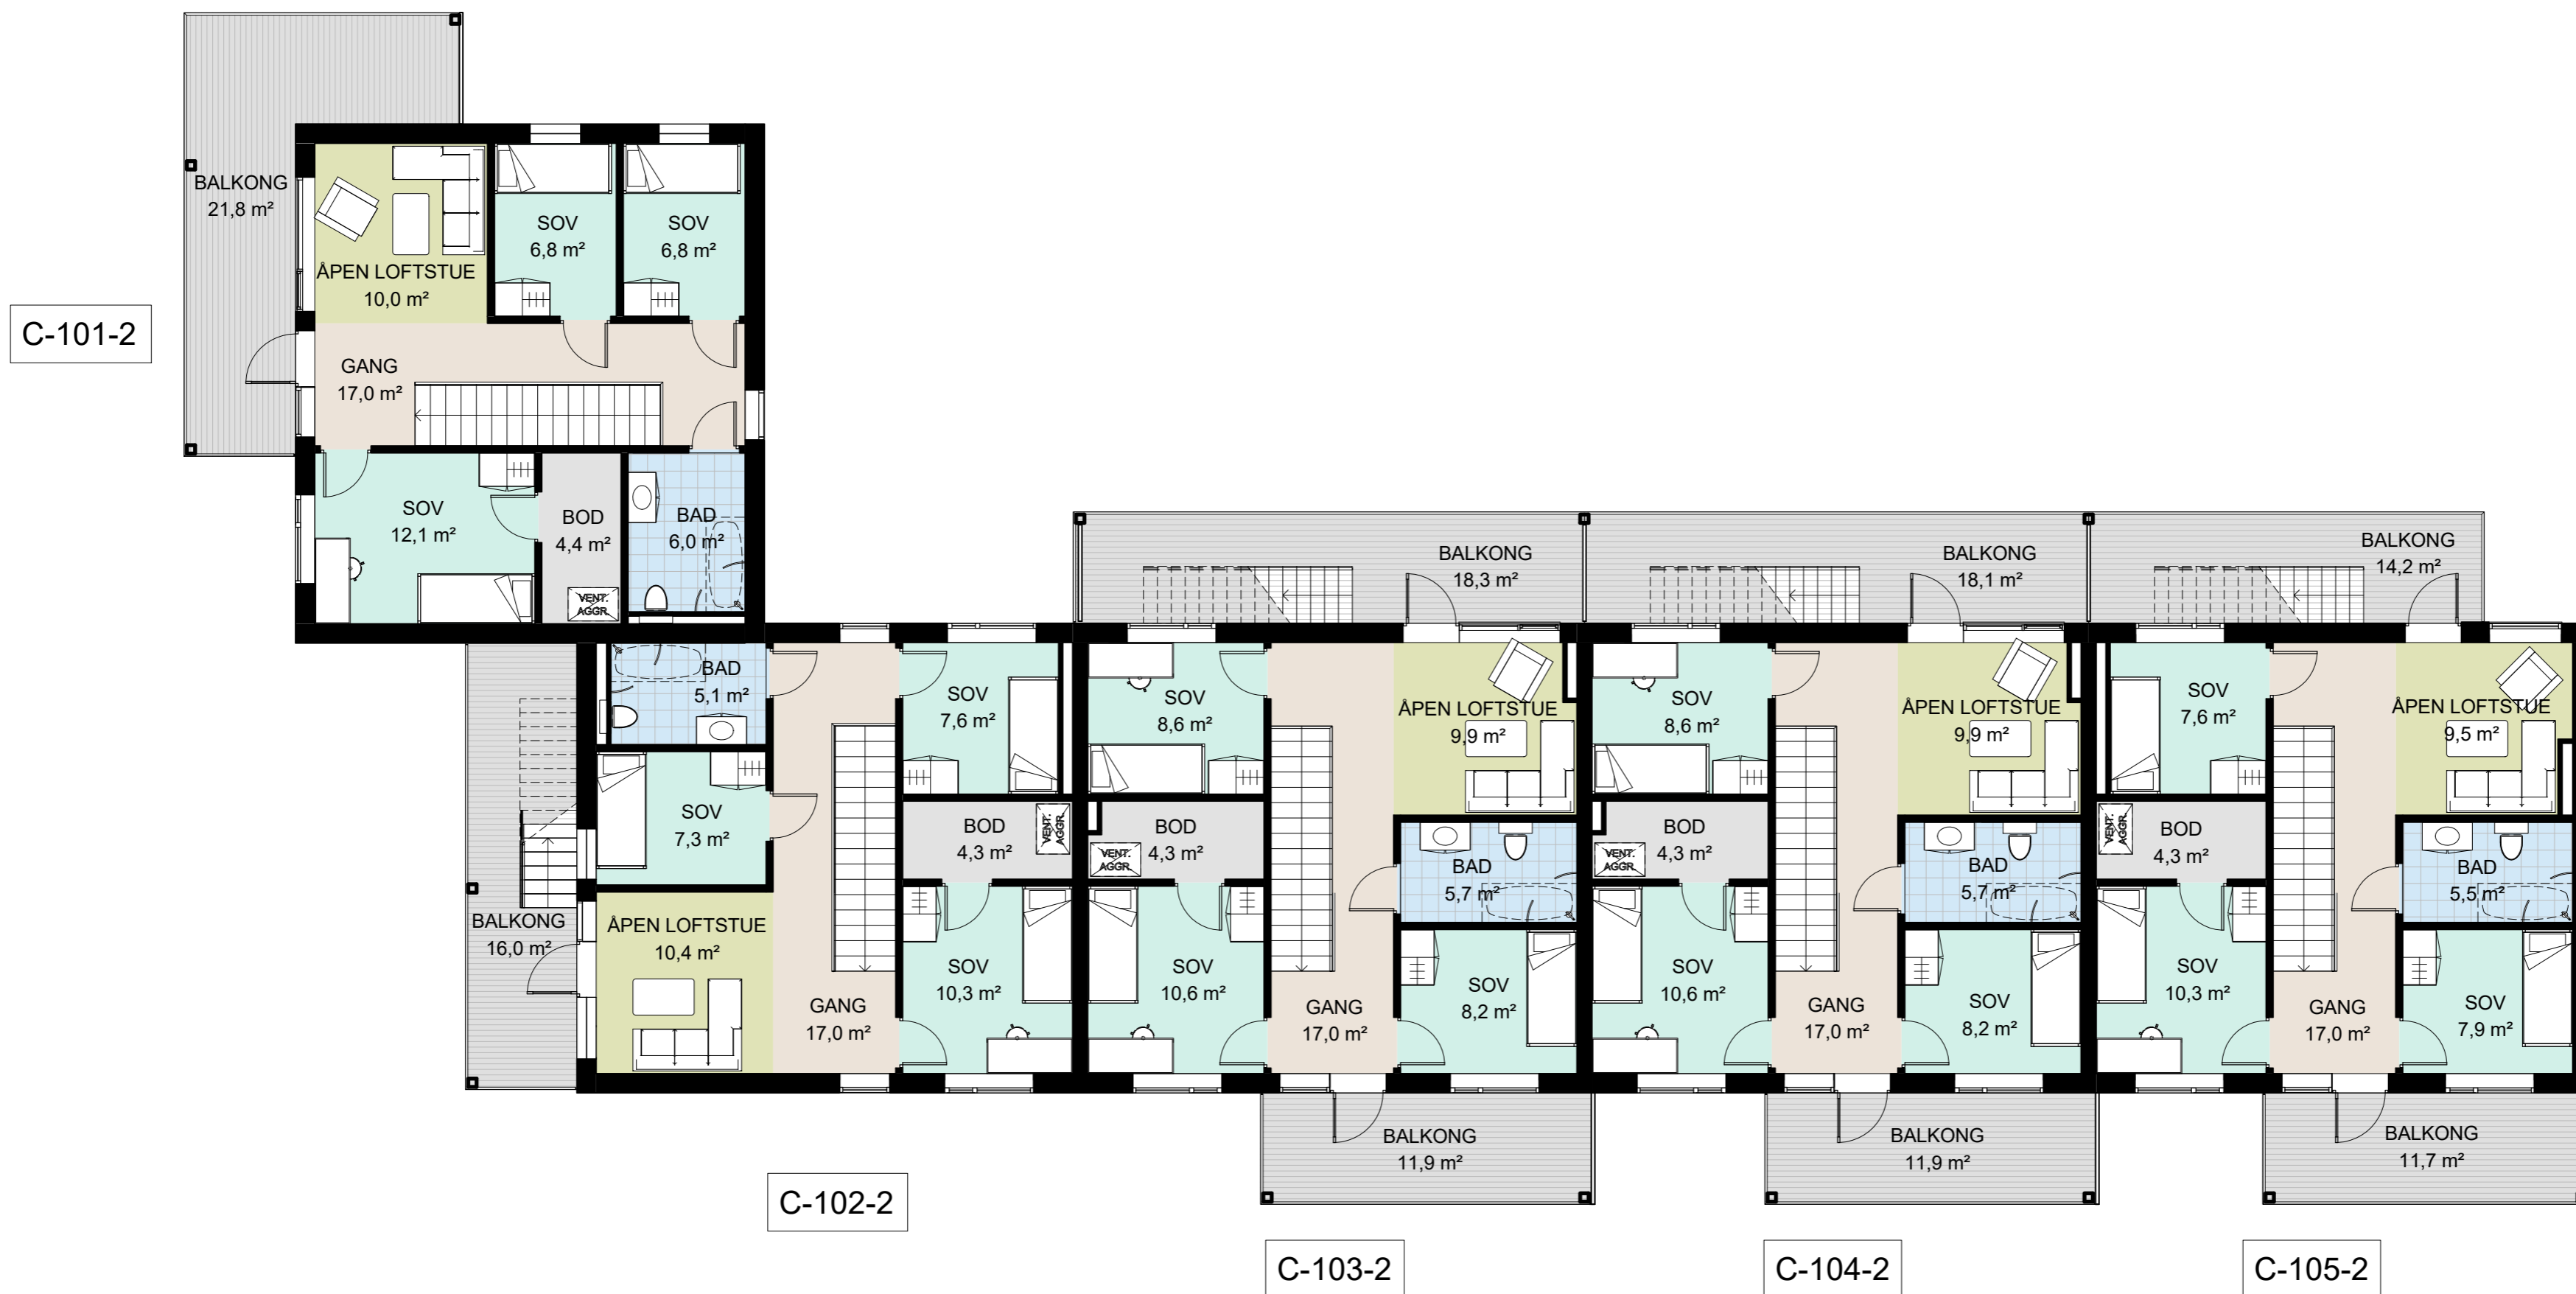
BALKONG
21,8 m²

ÅPEN LOFTSTUE
10,0 m²

SOV
6,8 m²

SOV
6,8 m²

C-101-2

GANG
17,0 m²

SOV
12,1 m²

BOD
4,4 m²

BAD
6,0 m²

VENT. AGGR.

BALKONG
18,3 m²

BALKONG
18,1 m²

BALKONG
14,2 m²

BAD
5,1 m²

SOV
7,6 m²

SOV
8,6 m²

ÅPEN LOFTSTUE
9,9 m²

SOV
8,6 m²

ÅPEN LOFTSTUE
9,9 m²

SOV
7,6 m²

ÅPEN LOFTSTUE
9,5 m²

SOV
7,3 m²

BOD
4,3 m²

VENT. AGGR.

BOD
4,3 m²

VENT. AGGR.

BAD
5,7 m²

VENT. AGGR.

BOD
4,3 m²

BAD
5,7 m²

VENT. AGGR.

BOD
4,3 m²

BAD
5,5 m²

BALKONG
16,0 m²

ÅPEN LOFTSTUE
10,4 m²

GANG
17,0 m²

SOV
10,3 m²

SOV
10,6 m²

GANG
17,0 m²

SOV
8,2 m²

SOV
10,6 m²

GANG
17,0 m²

SOV
8,2 m²

SOV
10,3 m²

GANG
17,0 m²

SOV
7,9 m²

BALKONG
11,9 m²

BALKONG
11,9 m²

BALKONG
11,7 m²

C-102-2

C-103-2

C-104-2

C-105-2